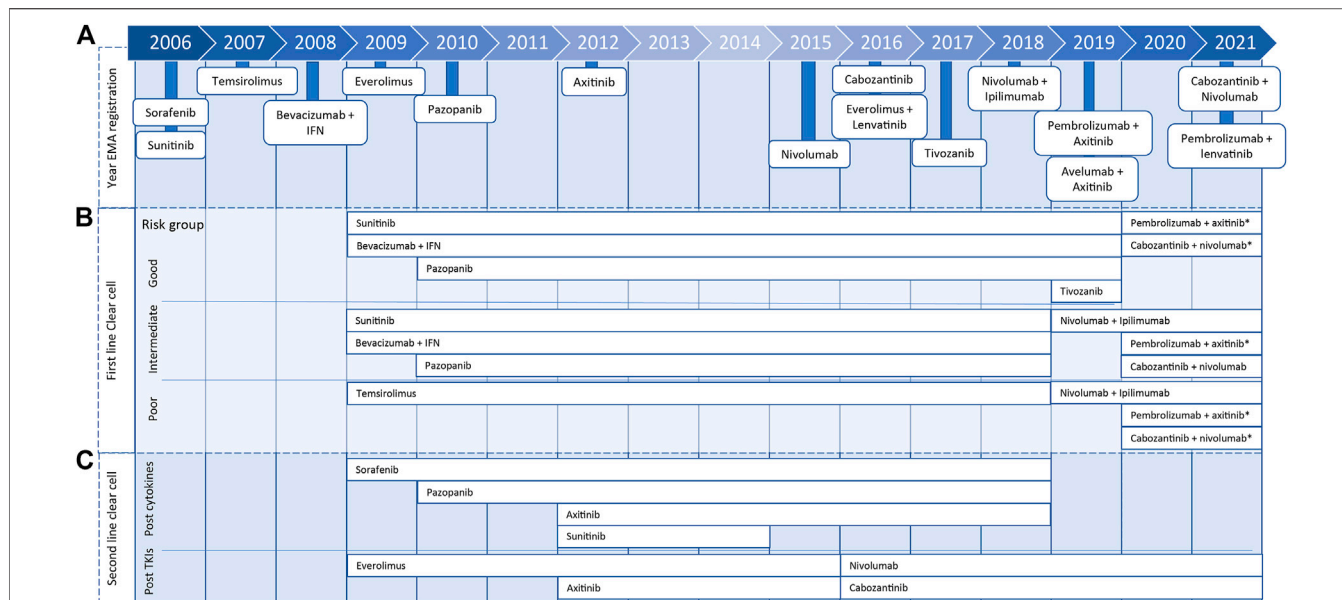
A

2006 2007 2008 2009 2010 2011 2012 2013 2014 2015 2016 2017 2018 2019 2020 2021

Year EMA registration

Sorafenib

Sunitinib

Temsirolimus

Bevacizumab + IFN

Everolimus

Pazopanib

Axitinib

Nivolumab

Cabozantinib

Everolimus + Lenvatinib

Tivozanib

Nivolumab + Ipilimumab

Pembrolizumab + Axitinib

Avelumab + Axitinib

Cabozantinib + Nivolumab

Pembrolizumab + lenvatinib

B

First line Clear cell

Risk group

Good

Sunitinib

Bevacizumab + IFN

Pazopanib

Tivozanib

Pembrolizumab + axitinib*

Cabozantinib + nivolumab*

Intermediate

Sunitinib

Bevacizumab + IFN

Pazopanib

Nivolumab + Ipilimumab

Pembrolizumab + axitinib*

Cabozantinib + nivolumab

Poor

Temsirolimus

Nivolumab + Ipilimumab

Pembrolizumab + axitinib*

Cabozantinib + nivolumab*

C

Second line clear cell

Post cytokines

Sorafenib

Pazopanib

Axitinib

Sunitinib

Post TKIs

Everolimus

Axitinib

Nivolumab

Cabozantinib